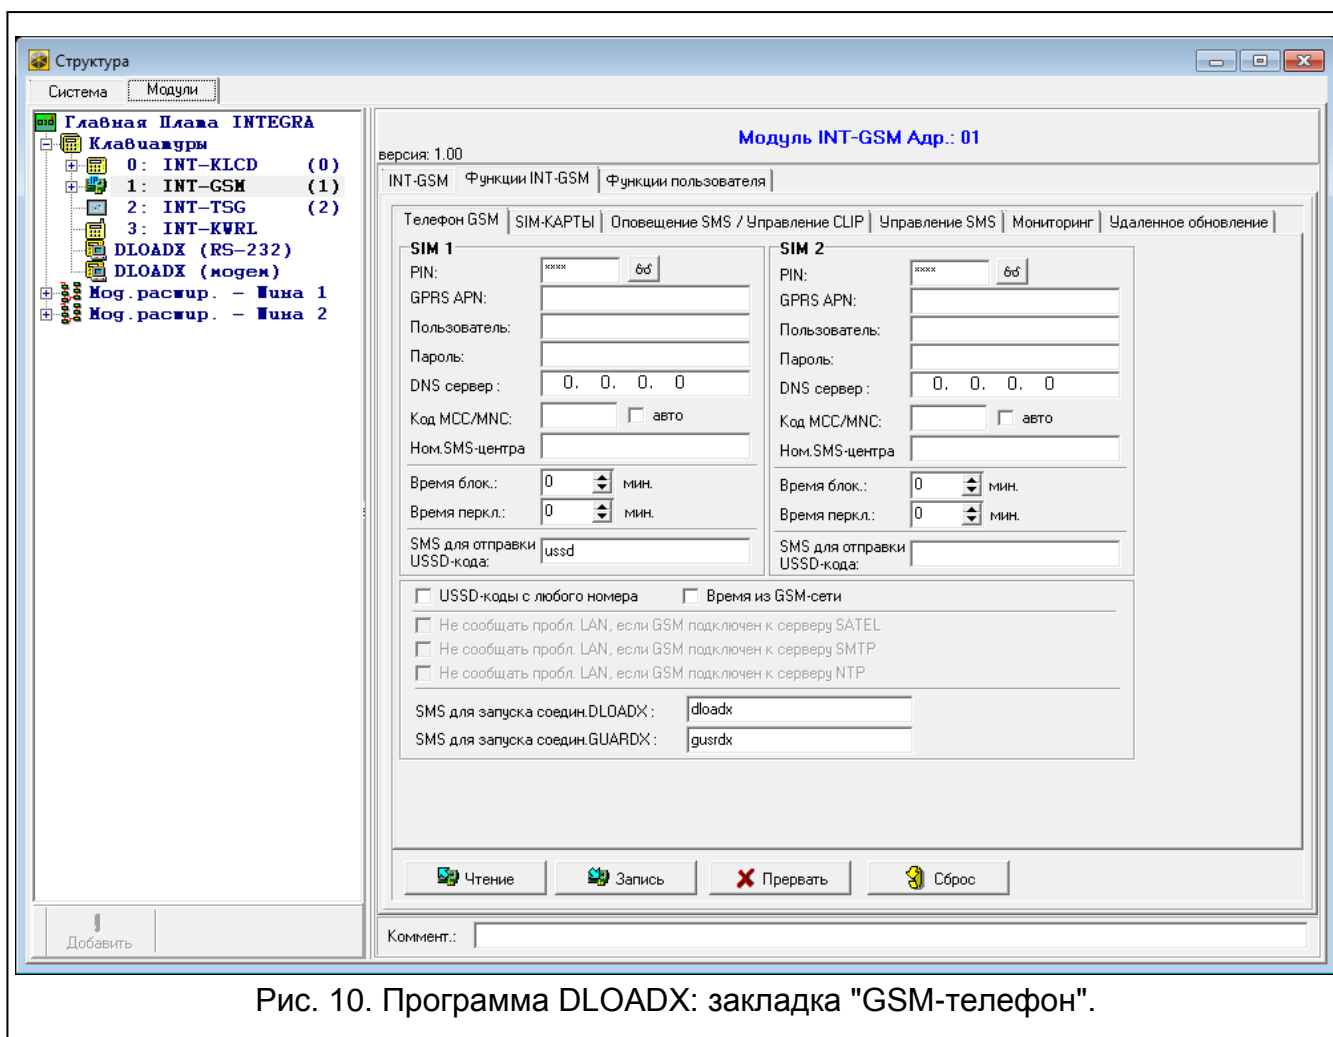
Структура

Система | Модули

Главная Плата INTEGRA
Клавиатуры
0: INT-KLCD (0)
1: INT-GSM (1)
2: INT-TSG (2)
3: INT-KWRL
DLOADX (RS-232)
DLOADX (модем)
Мод.расшир. – Шина 1
Мод.расшир. – Шина 2

Добавить

Модуль INT-GSM Адр.: 01

версия: 1.00

INT-GSM | Функции INT-GSM | Функции пользователя

Телефон GSM | SIM-КАРТЫ | Оповещение SMS / Управление CLIP | Управление SMS | Мониторинг | Удаленное обновление

SIM 1
PIN: **** 6ô
GPRS APN:
Пользователь:
Пароль:
DNS сервер: 0. 0. 0. 0
Код MCC/MNC: авто
Ном.SMS-центра
Время блок.: 0 мин.
Время перкл.: 0 мин.
SMS для отправки USSD-кода: ussd

SIM 2
PIN: **** 6ô
GPRS APN:
Пользователь:
Пароль:
DNS сервер: 0. 0. 0. 0
Код MCC/MNC: авто
Ном.SMS-центра
Время блок.: 0 мин.
Время перкл.: 0 мин.
SMS для отправки USSD-кода:

USSD-коды с любого номера
Время из GSM-сети
Не сообщать пробл. LAN, если GSM подключен к серверу SATEL
Не сообщать пробл. LAN, если GSM подключен к серверу SMTP
Не сообщать пробл. LAN, если GSM подключен к серверу NTP

SMS для запуска соедин.DLOADX: dloadx
SMS для запуска соедин.GUARDX: gusrdx

Чтение | Запись | Прервать | Сброс

Коммент.:

Рис. 10. Программа DLOADX: закладка "GSM-телефон".